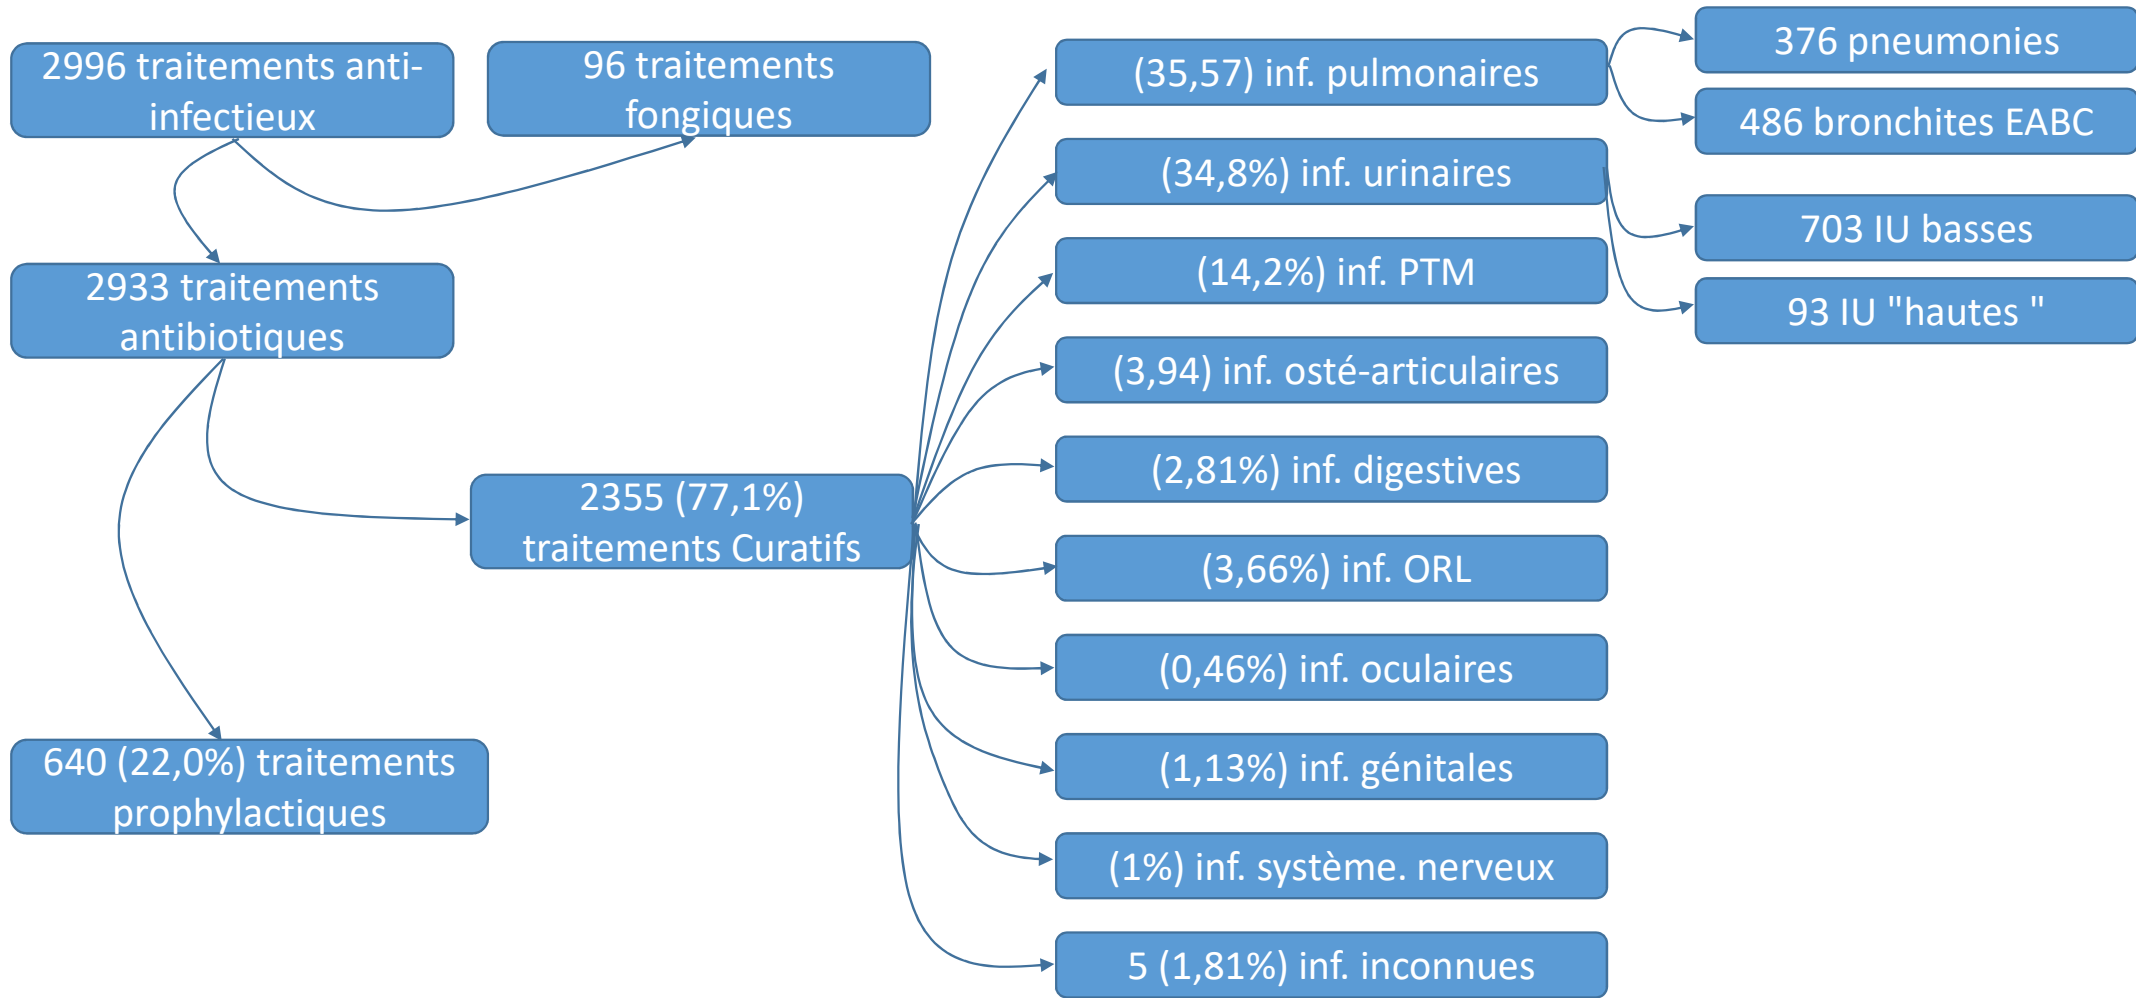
2996 traitements anti-infectieux

96 traitements fongiques

2933 traitements antibiotiques

2355 (77,1%) traitements Curatifs

640 (22,0%) traitements prophylactiques

(35,57) inf. pulmonaires

376 pneumonies

486 bronchites EABC

(34,8%) inf. urinaires

703 IU basses

93 IU "hautes "

(14,2%) inf. PTM

(3,94) inf. osté-articulaires

(2,81%) inf. digestives

(3,66%) inf. ORL

(0,46%) inf. oculaires

(1,13%) inf. génitales

(1%) inf. système. nerveux

5 (1,81%) inf. inconnues